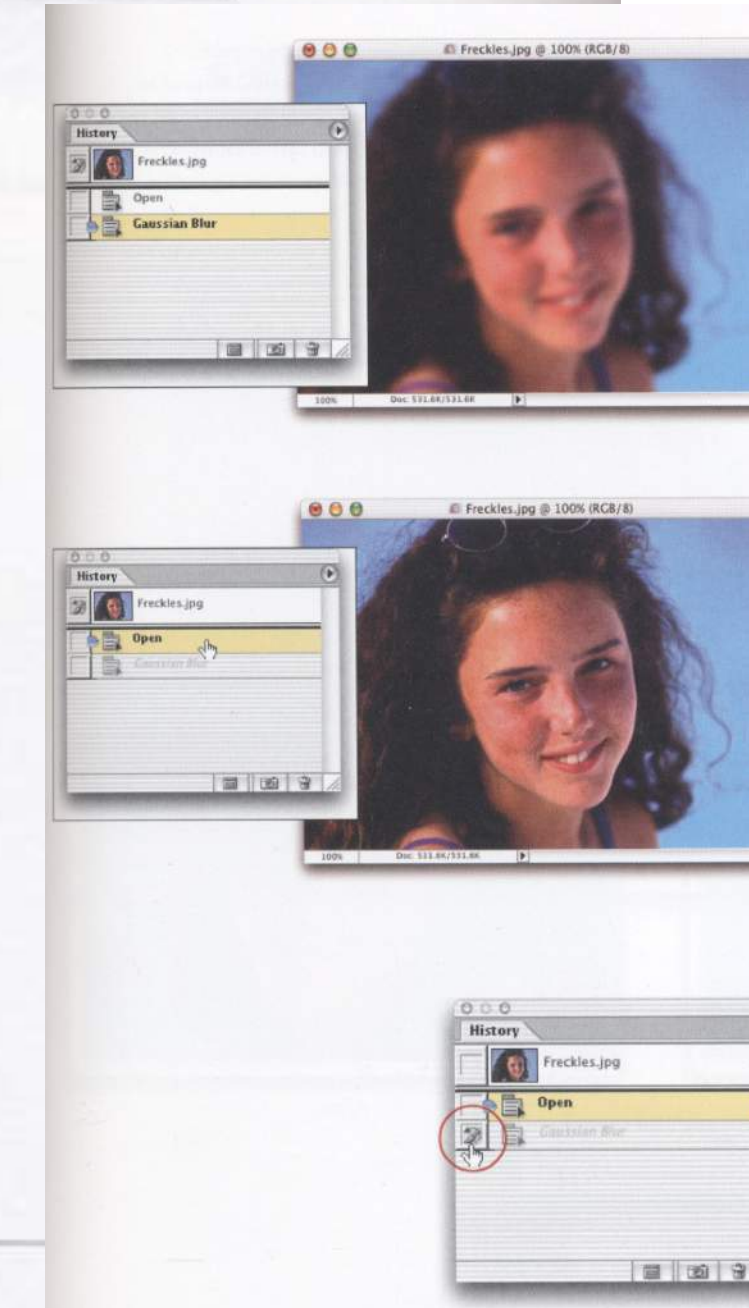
Freckles.jpg @ 100% (RGB/8)

History

Freckles.jpg

Open

Gaussian Blur

100%

Doc: 531.6K/531.6K

Freckles.jpg @ 100% (RGB/8)

History

Freckles.jpg

Open

Gaussian Blur

100%

Doc: 531.6K/531.6K

History

Freckles.jpg

Open

Gaussian Blur